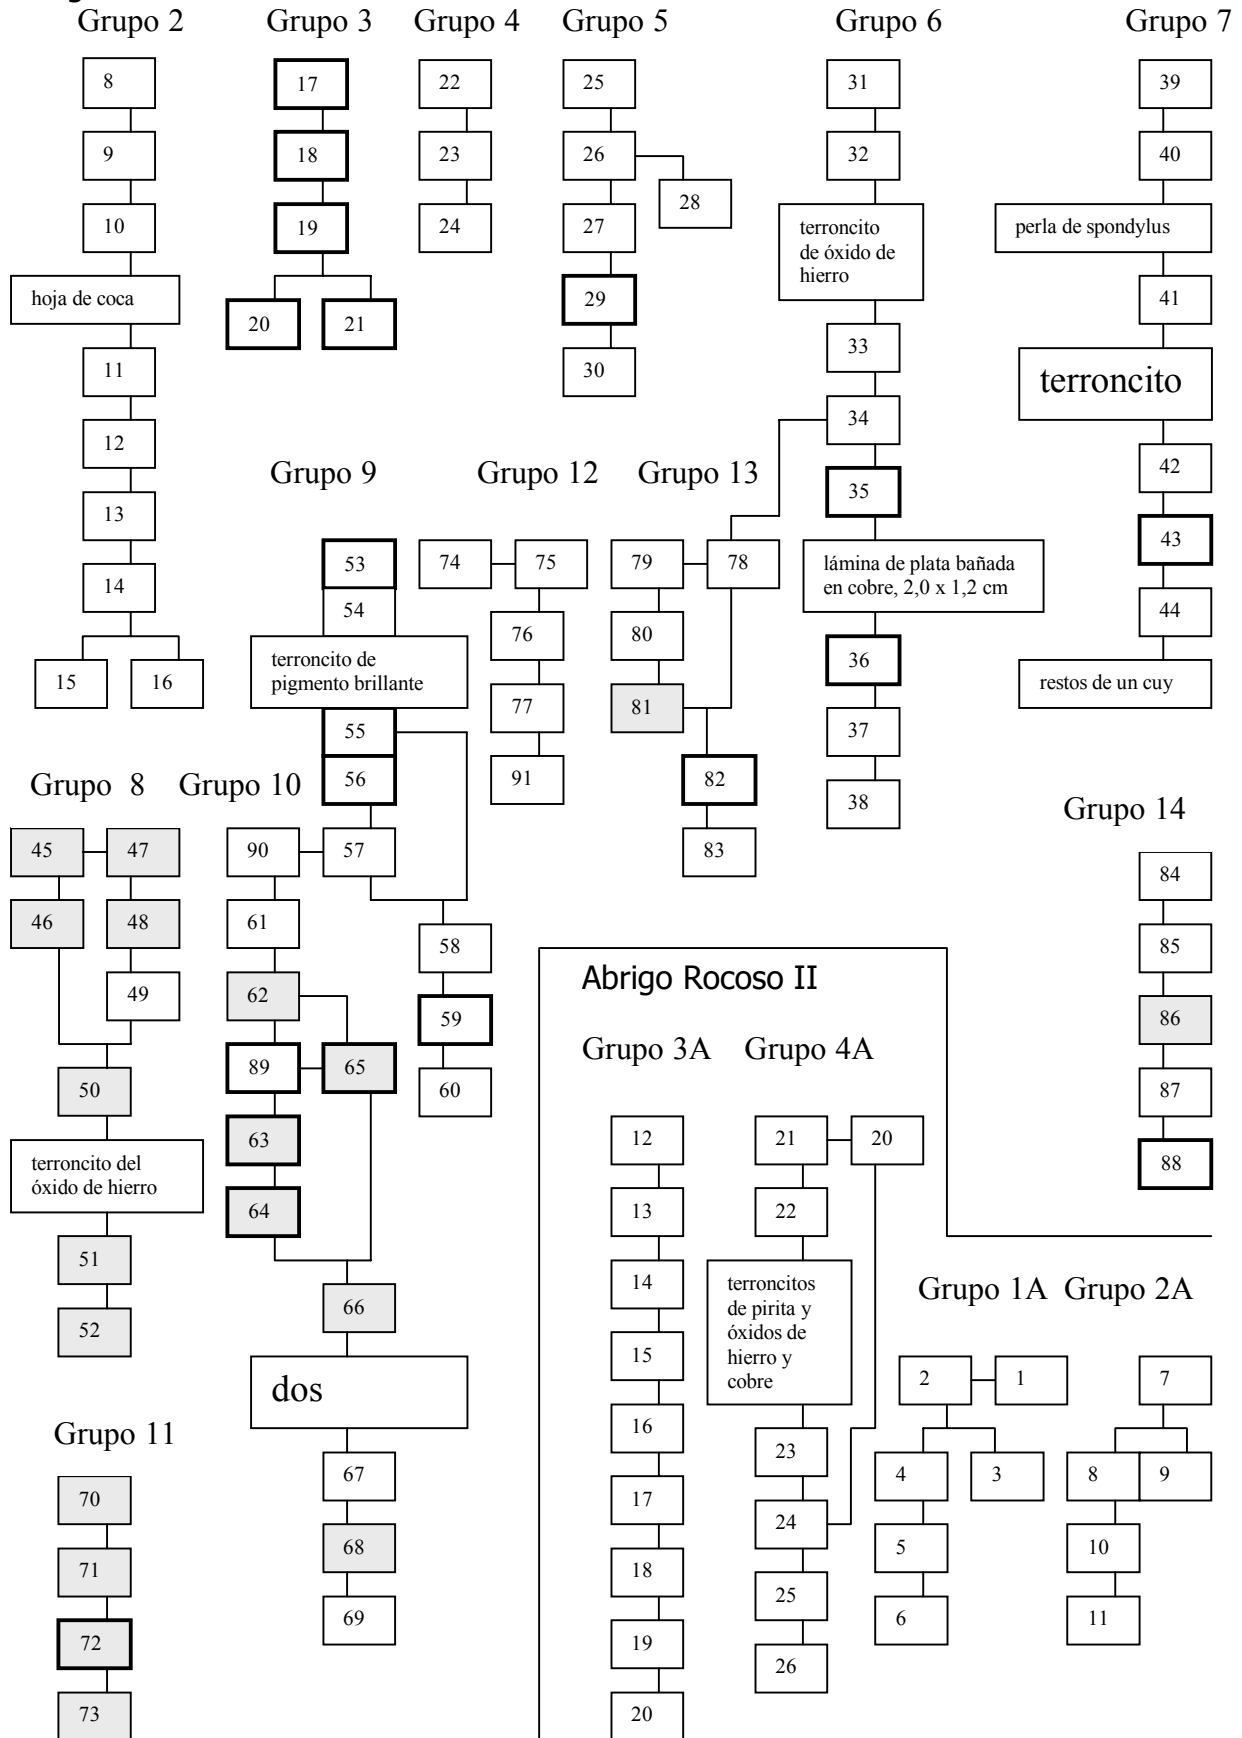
Grupo 2
8
9
10
hoja de coca
11
12
13
14
15
16

Grupo 3
17
18
19
20
21

Grupo 4
22
23
24

Grupo 5
25
26
28
27
29
30

Grupo 6
31
32
terroncito de óxido de hierro
33
34
35
lámina de plata bañada en cobre, 2,0 x 1,2 cm
36
37
38

Grupo 7
39
40
perla de spondylus
41
terroncito
42
43
44
restos de un cuy

Grupo 9
53
54
terroncito de pigmento brillante
55
56
57
58
59
60

Grupo 12
74
75
76
77
91

Grupo 13
79
78
80
81
82
83

Grupo 8
45
47
46
48
49
50
terroncito del óxido de hierro
51
52

Grupo 10
90
61
62
89
65
63
64
66
dos
67
68
69

Grupo 11
70
71
72
73

Grupo 14
84
85
86
87
88

Abrigo Rocoso II

Grupo 3A
12
13
14
15
16
17
18
19
20

Grupo 4A
21
20
22
terroncitos de pirita y óxidos de hierro y cobre
23
24
25
26

Grupo 1A
2
1
4
3
5
6

Grupo 2A
7
8
9
10
11